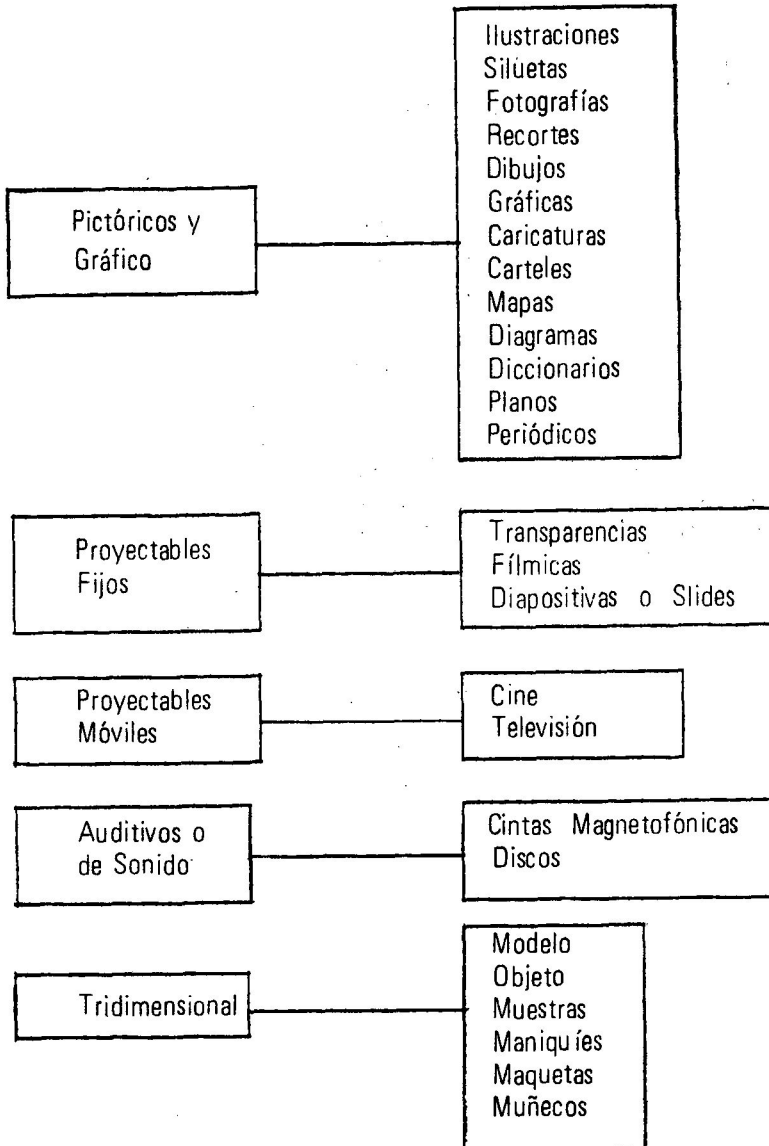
Pictóricos y Gráfico

Ilustraciones
Silüetas
Fotografías
Recortes
Dibujos
Gráficas
Caricaturas
Carteles
Mapas
Diagramas
Diccionarios
Planos
Periódicos

Proyectables Fijos

Transparencias
Fílmicas
Diapositivas o Slides

Proyectables Móviles

Cine
Televisión

Auditivos o de Sonido

Cintas Magnetofónicas
Discos

Tridimensional

Modelo
Objeto
Muestras
Maniquíes
Maquetas
Muñecos